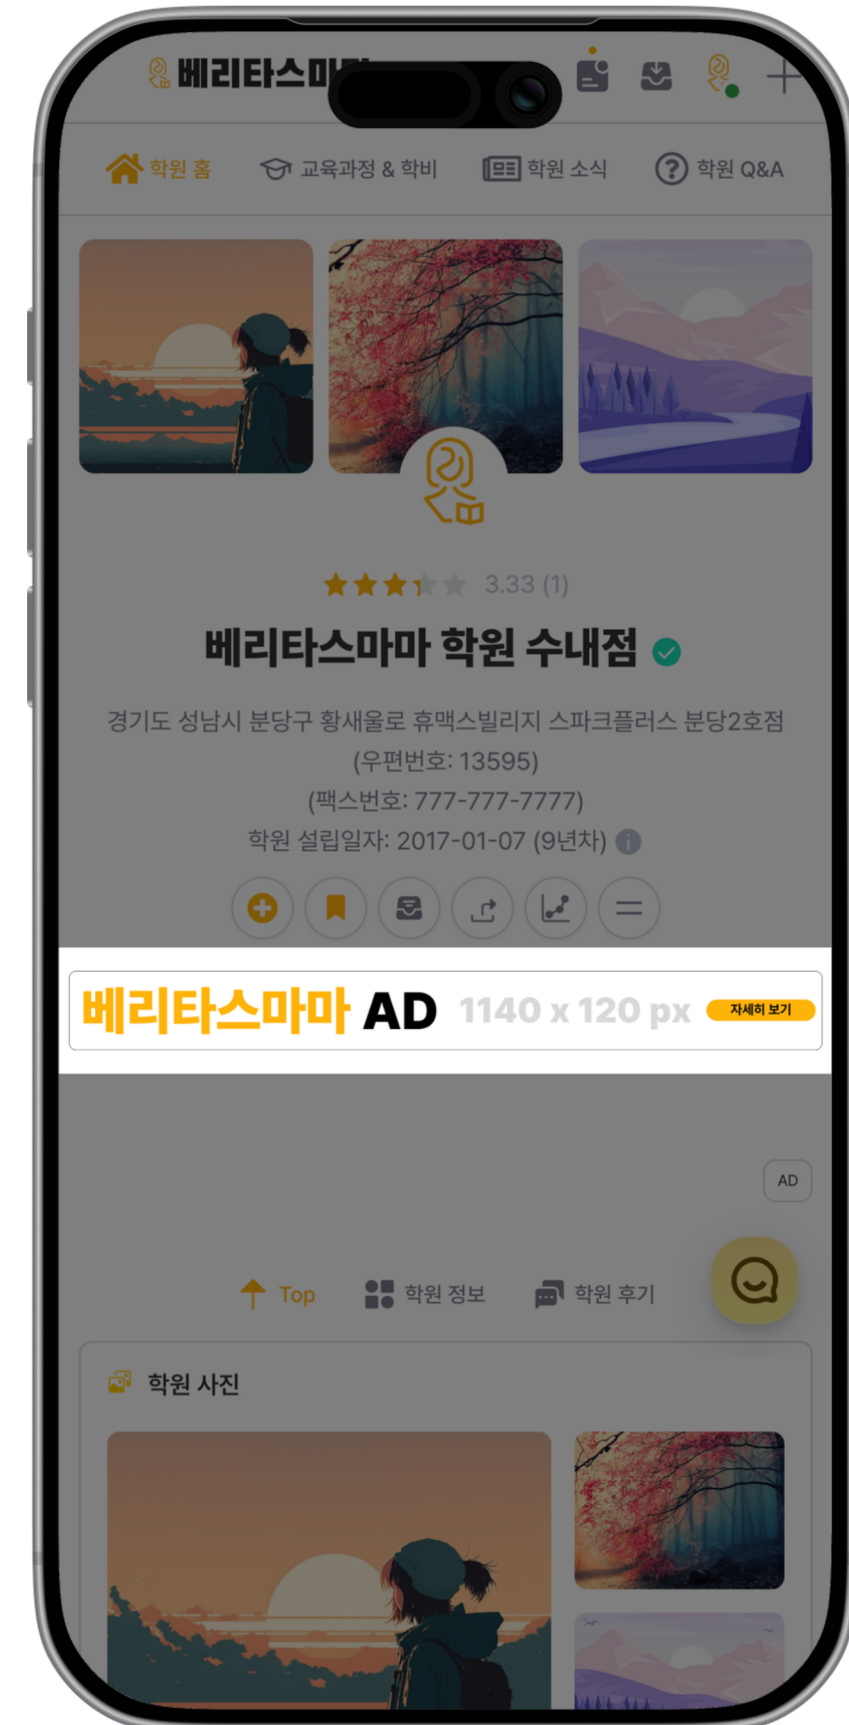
베리타스마마

학원 홈 교육과정 & 학비 학원 소식 학원 Q&A

3.33 (1)

베리타스마마 학원 수내점

경기도 성남시 분당구 황새울로 휴맥스빌리지 스파크플러스 분당2호점
(우편번호: 13595)
(팩스번호: 777-777-7777)
학원 설립일자: 2017-01-07 (9년차)

베리타스마마 AD 1140 x 120 px 자세히 보기

AD

Top 학원 정보 학원 후기

학원 사진